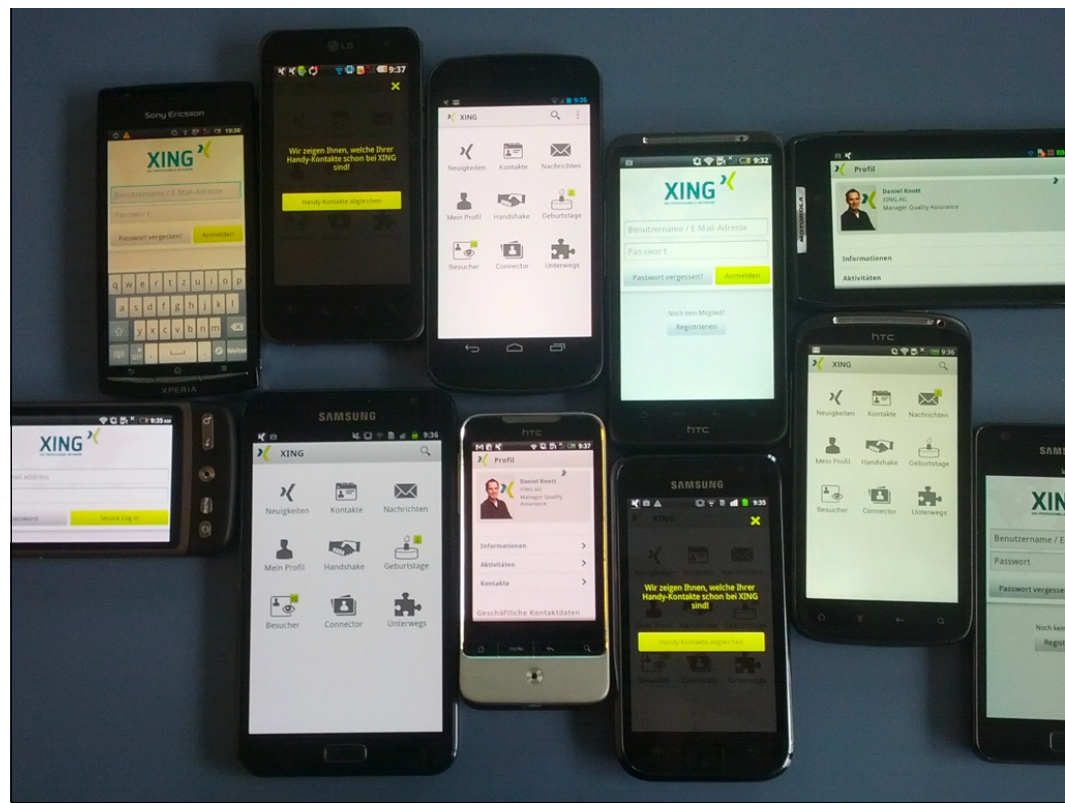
Sony Ericsson
19:38
XING
Benutzername / E-Mail-Adresse
Passwort
Passwort vergessen?
Anmelden
q w e r t z u i o p
a s d f g h j k l
y x c v b n m
XPERIA

LG
9:37
Wir zeigen Ihnen, welche Ihrer Handy-Kontakte schon bei XING sind!
Handy-Kontakte abgleichen

9:36
XING
Neuigkeiten
Kontakte
Nachrichten
Mein Profil
Handshake
Geburtstage
Besucher
Connector
Unterwegs

9:32
XING
Benutzername / E-Mail-Adresse
Passwort
Passwort vergessen?
Anmelden
Noch kein Mitglied?
Registrieren
htc

MOTOROLA
Profil
Daniel Knott
XING AG
Manager Quality Assurance
Informationen
Aktivitäten

htc
9:36
XING
Neuigkeiten
Kontakte
Nachrichten
Mein Profil
Handshake
Geburtstage
Besucher
Connector
Unterwegs

9:35
XING
ail address
assword
Secure Log in

SAMSUNG
9:36
XING
Neuigkeiten
Kontakte
Nachrichten
Mein Profil
Handshake
Geburtstage
Besucher
Connector
Unterwegs

htc
9:37
Profil
Daniel Knott
XING AG
Manager Quality Assurance
Informationen
Aktivitäten
Kontakte
Geschäftliche Kontaktdaten

SAMSUNG
9:35
XING
Wir zeigen Ihnen, welche Ihrer Handy-Kontakte schon bei XING sind!
Handy-Kontakte abgleichen

SAM
XIN
Benutzername / E
Passwort
Passwort vergesse
Noch kein
Regist